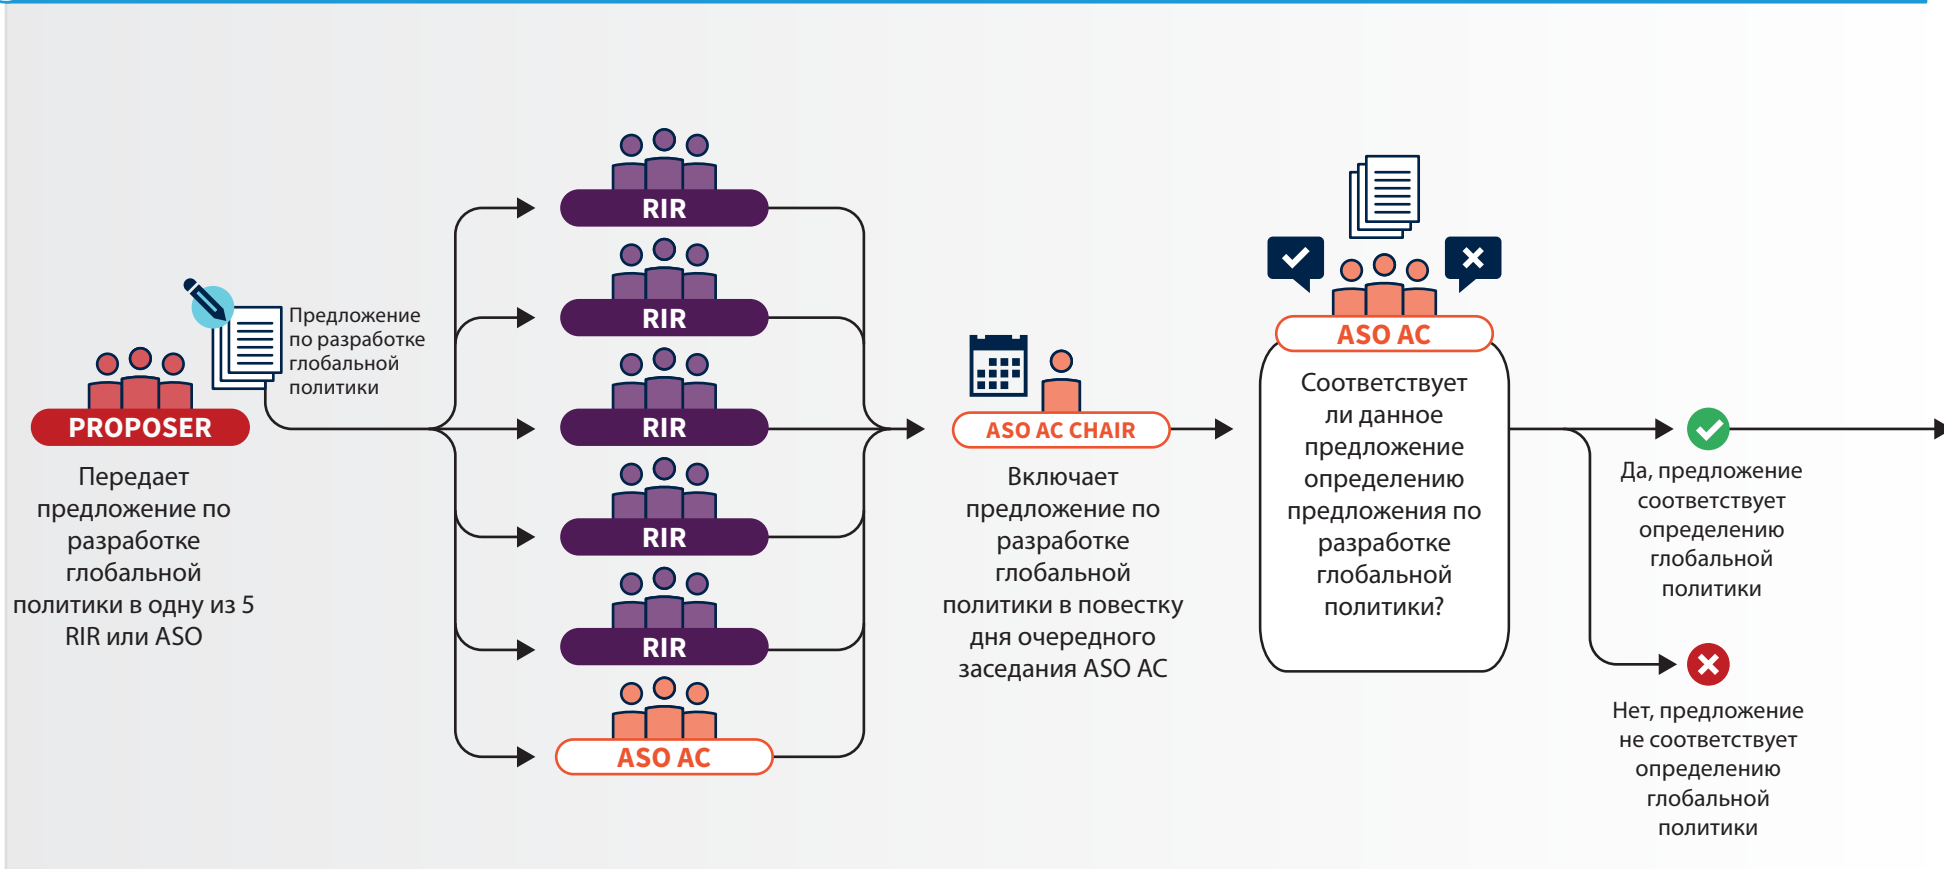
Предложение по разработке глобальной политики

PROPOSER

Передает предложение по разработке глобальной политики в одну из 5 RIR или ASO

RIR

RIR

RIR

RIR

RIR

ASO AC

ASO AC CHAIR

Включает предложение по разработке глобальной политики в повестку дня очередного заседания ASO AC

ASO AC

Соответствует ли данное предложение определению предложения по разработке глобальной политики?

Да, предложение соответствует определению глобальной политики

Нет, предложение не соответствует определению глобальной политики